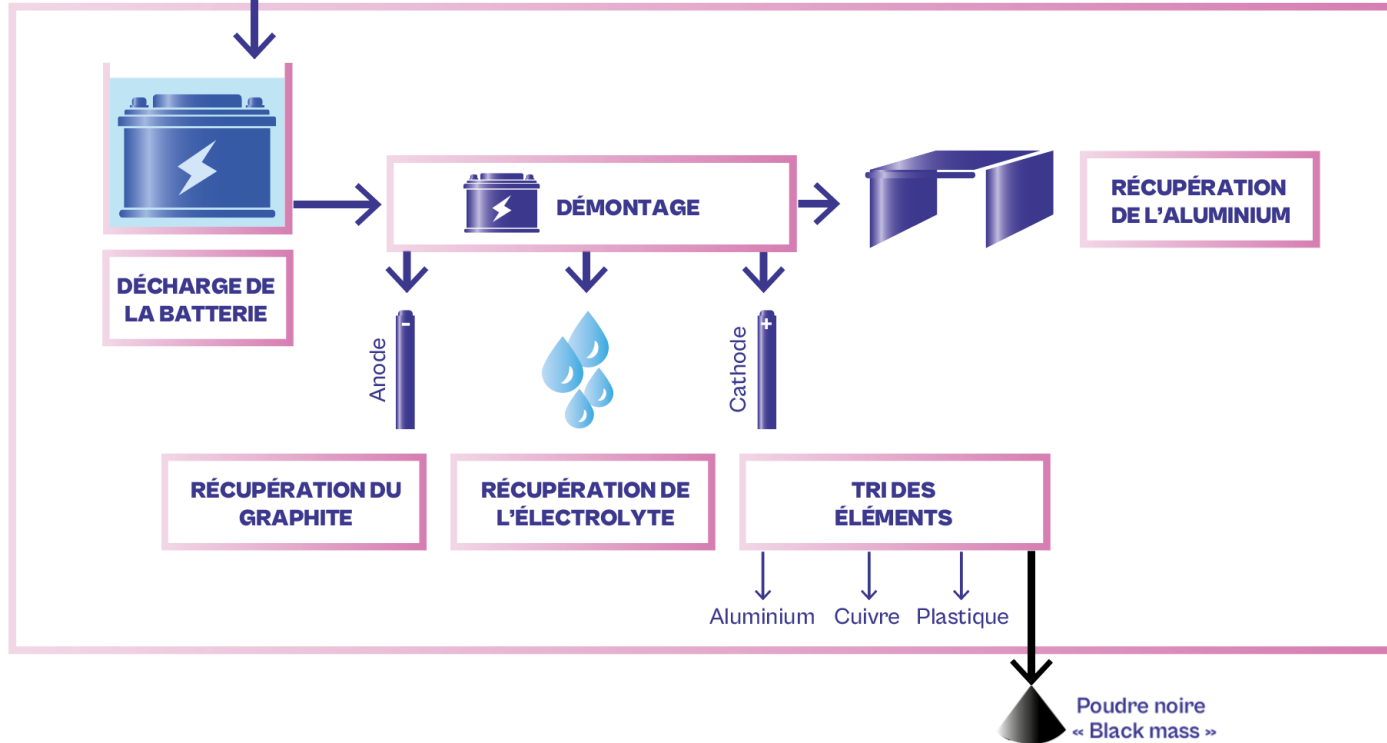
DÉMONTAGE

RÉCUPÉRATION DE L'ALUMINIUM

DÉCHARGE DE LA BATTERIE

Anode

Cathode

RÉCUPÉRATION DU GRAPHITE

RÉCUPÉRATION DE L'ÉLECTROLYTE

TRI DES ÉLÉMENTS

Aluminium

Cuivre

Plastique

Poudre noire
« Black mass »